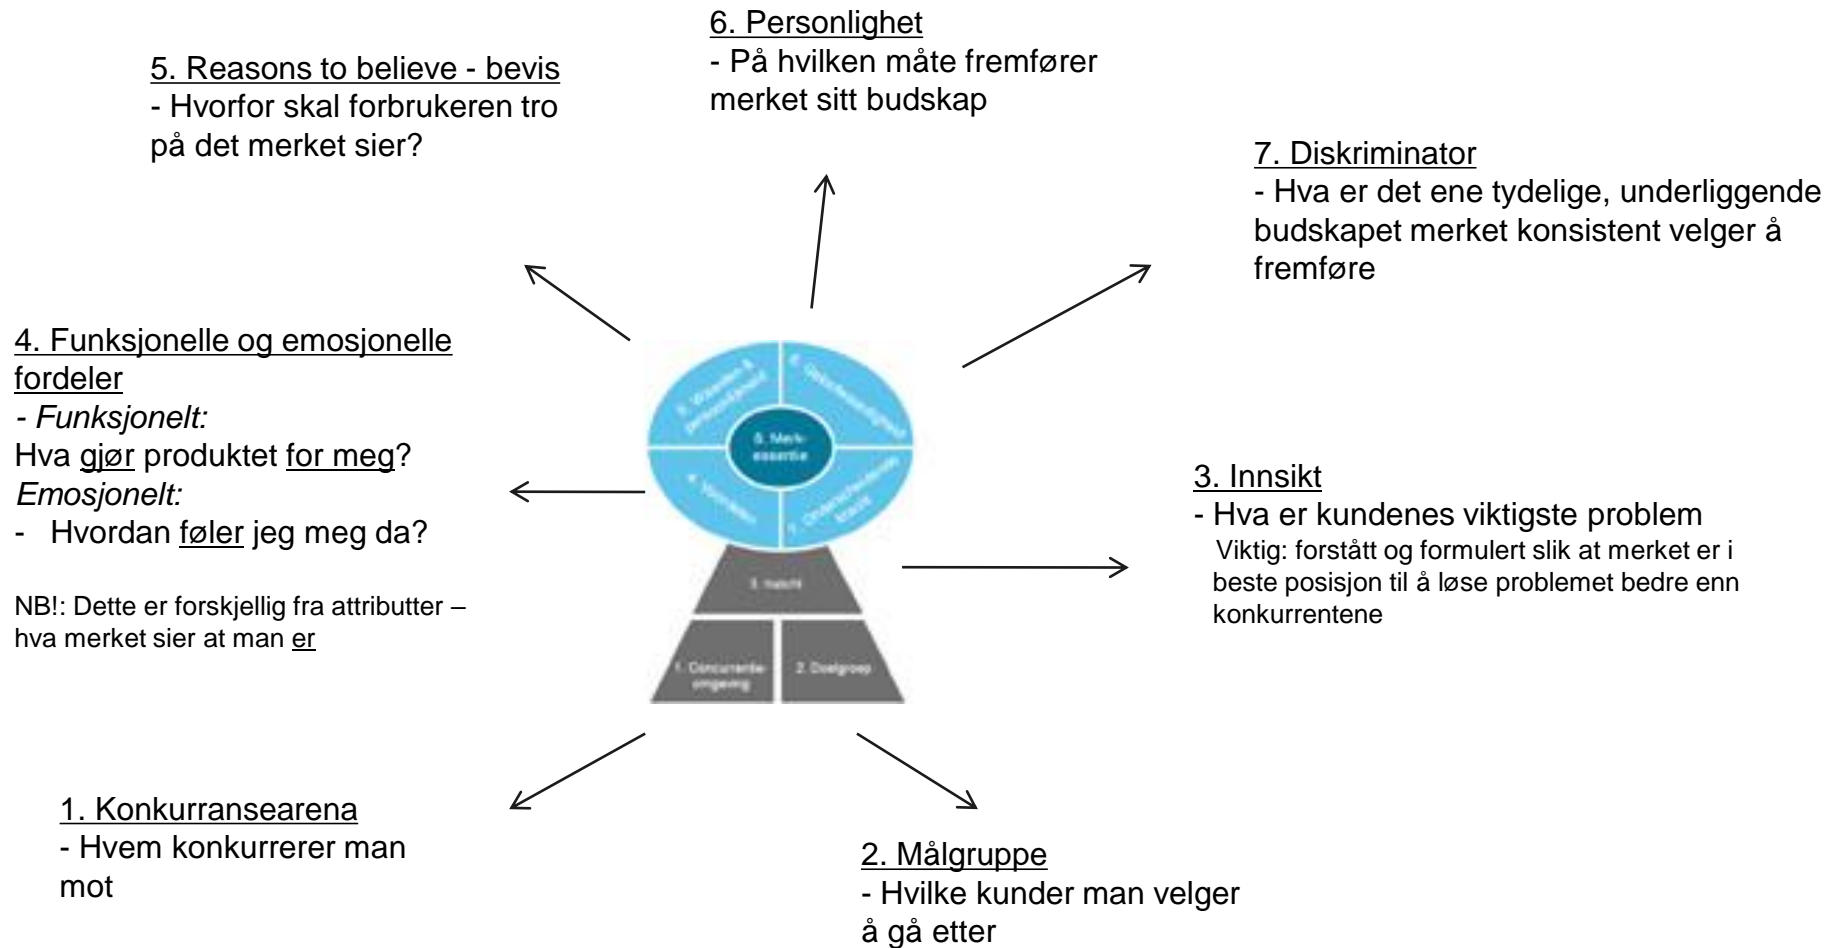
6. Personlighet
- På hvilken måte fremfører merket sitt budskap

5. Reasons to believe - bevis
- Hvorfor skal forbrukeren tro på det merket sier?

7. Diskriminator
- Hva er det ene tydelige, underliggende budskapet merket konsistent velger å fremføre

4. Funksjonelle og emosjonelle fordeler
- *Funksjonelt:*
Hva gjør produktet for meg?
*Emosjonelt:*
- Hvordan føler jeg meg da?

NB!: Dette er forskjellig fra attributter – hva merket sier at man er

5. Waarden & persoonlijkheid
6. Onderscheidend
8. Merk-essentie
4. Voordelen
7. Onderscheidende kracht
3. Inzicht
1. Concurrentie-omgeving
2. Doelgroep

3. Innsikt
- Hva er kundenes viktigste problem
Viktig: forstått og formulert slik at merket er i beste posisjon til å løse problemet bedre enn konkurrentene

1. Konkurransearena
- Hvem konkurrerer man mot

2. Målgruppe
- Hvilke kunder man velger å gå etter